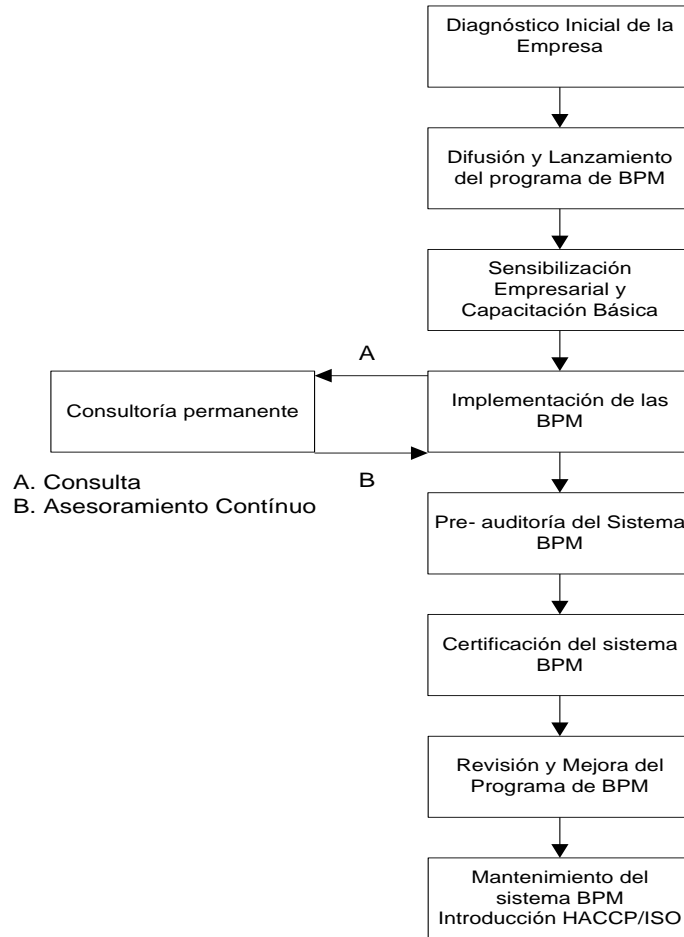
Diagnóstico Inicial de la Empresa

Difusión y Lanzamiento del programa de BPM

Sensibilización Empresarial y Capacitación Básica

A

Consultoría permanente

Implementación de las BPM

B

A. Consulta
B. Asesoramiento Contínuo

Pre- auditoría del Sistema BPM

Certificación del sistema BPM

Revisión y Mejora del Programa de BPM

Mantenimiento del sistema BPM Introducción HACCP/ISO